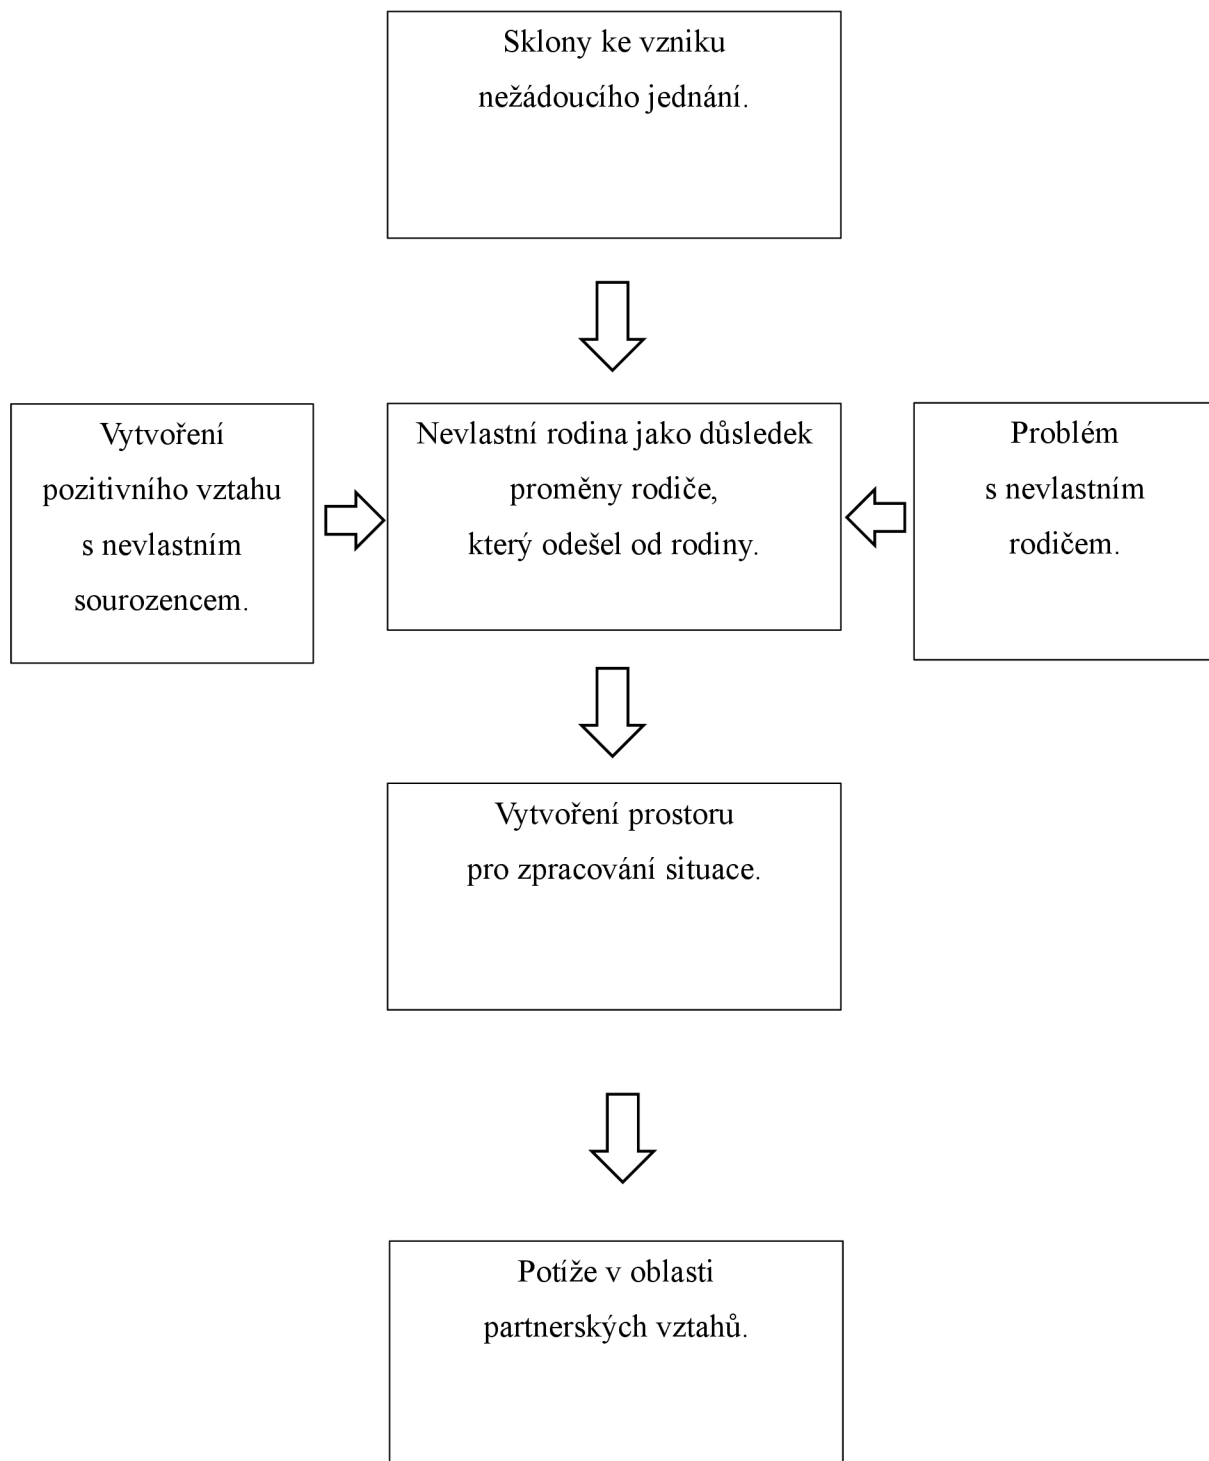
Sklony ke vzniku nežádoucího jednání.

Vytvoření pozitivního vztahu s nevlastním sourozencem.

Nevlastní rodina jako důsledek proměny rodiče, který odešel od rodiny.

Problém s nevlastním rodičem.

Vytvoření prostoru pro zpracování situace.

Potíže v oblasti partnerských vztahů.